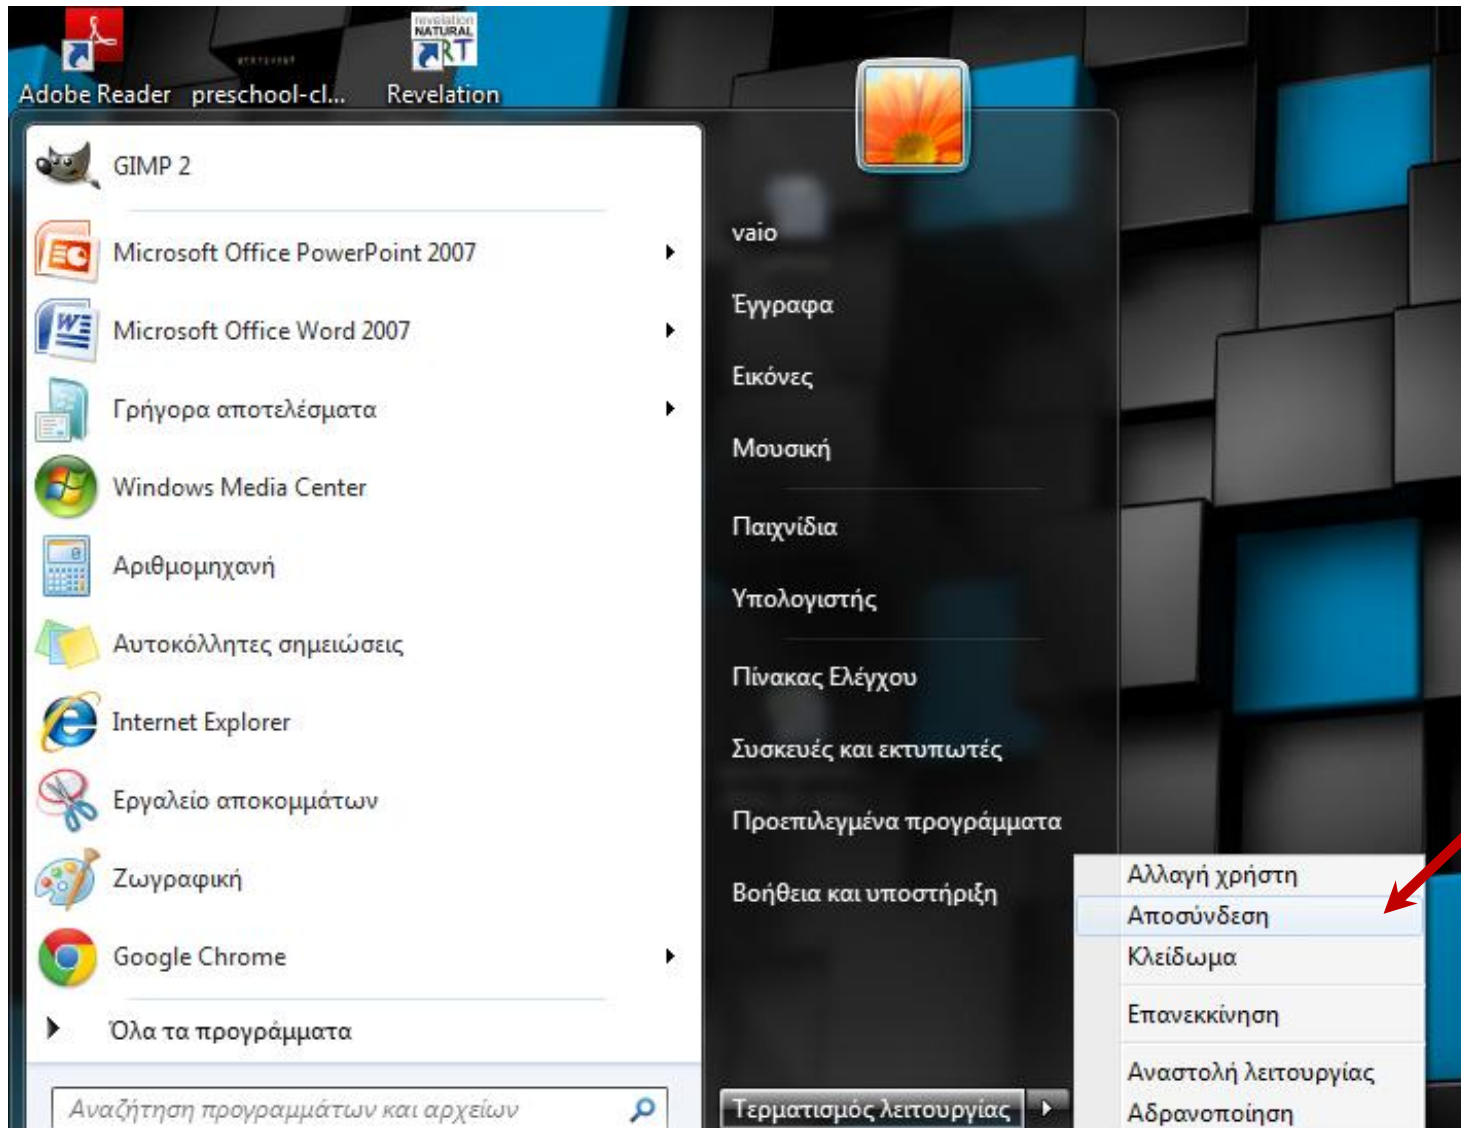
Adobe Reader preschool-cl... Revelation

GIMP 2

Microsoft Office PowerPoint 2007

Microsoft Office Word 2007

Γρήγορα αποτελέσματα

Windows Media Center

Αριθμομηχανή

Αυτοκόλλητες σημειώσεις

Internet Explorer

Εργαλείο αποκομμάτων

Ζωγραφική

Google Chrome

Όλα τα προγράμματα

Αναζήτηση προγραμμάτων και αρχείων

vaio

Έγγραφα

Εικόνες

Μουσική

Παιχνίδια

Υπολογιστής

Πίνακας Ελέγχου

Συσκευές και εκτυπωτές

Προεπιλεγμένα προγράμματα

Βοήθεια και υποστήριξη

Τερματισμός λειτουργίας

Αλλαγή χρήστη

Αποσύνδεση

Κλείδωμα

Επανεκκίνηση

Αναστολή λειτουργίας

Αδρανοποίηση